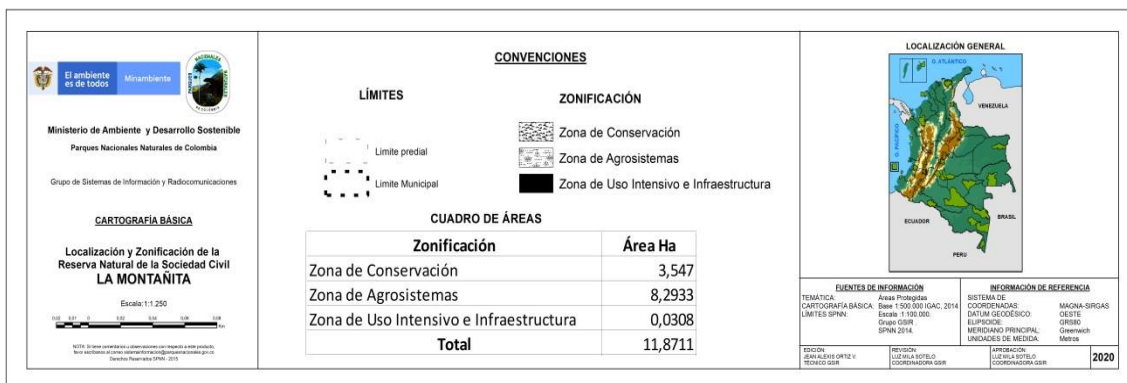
El ambiente es de todos | Minambiente

PARQUES NACIONALES NATURALES DE COLOMBIA

Ministerio de Ambiente y Desarrollo Sostenible
Parques Nacionales Naturales de Colombia

Grupo de Sistemas de Información y Radiocomunicaciones

CARTOGRAFÍA BÁSICA

Localización y Zonificación de la Reserva Natural de la Sociedad Civil
LA MONTAÑITA

Escala:1:1.250

0,02 0,01 0 0,02 0,04 0,06 0,08 km

NOTA: Si tiene comentarios u observaciones con respecto a este producto, favor escribanos al correo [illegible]
Derechos Reservados SPNN - 2015

CONVENCIONES

LÍMITES

Limite predial

Limite Municipal

ZONIFICACIÓN

Zona de Conservación

Zona de Agrosistemas

Zona de Uso Intensivo e Infraestructura

CUADRO DE ÁREAS

| Zonificación | Área Ha |
|---|---|
| Zona de Conservación | 3,547 |
| Zona de Agrosistemas | 8,2933 |
| Zona de Uso Intensivo e Infraestructura | 0,0308 |
| Total | 11,8711 |

LOCALIZACIÓN GENERAL

O. ATLÁNTICO
VENEZUELA
O. PACÍFICO
ECUADOR
BRASIL
PERU

FUENTES DE INFORMACIÓN
TEMÁTICA: Areas Protegidas
CARTOGRAFÍA BÁSICA: Base 1:500.000 IGAC, 2014
LÍMITES SPNN: Escala :1:100.000. Grupo GSIR SPNN 2014.

INFORMACIÓN DE REFERENCIA
SISTEMA DE COORDENADAS: MAGNA-SIRGAS
DATUM GEODÉSICO: OESTE
ELIPSOIDE: GRS80
MERIDIANO PRINCIPAL: Greenwich
UNIDADES DE MEDIDA: Metros

EDICIÓN: JEAN ALEXIS ORTIZ V. TÉCNICO GSIR
REVISIÓN: LUZ MILA SOTELO COORDINADORA GSIR
APROBACIÓN: LUZ MILA SOTELO COORDINADORA GSIR
2020